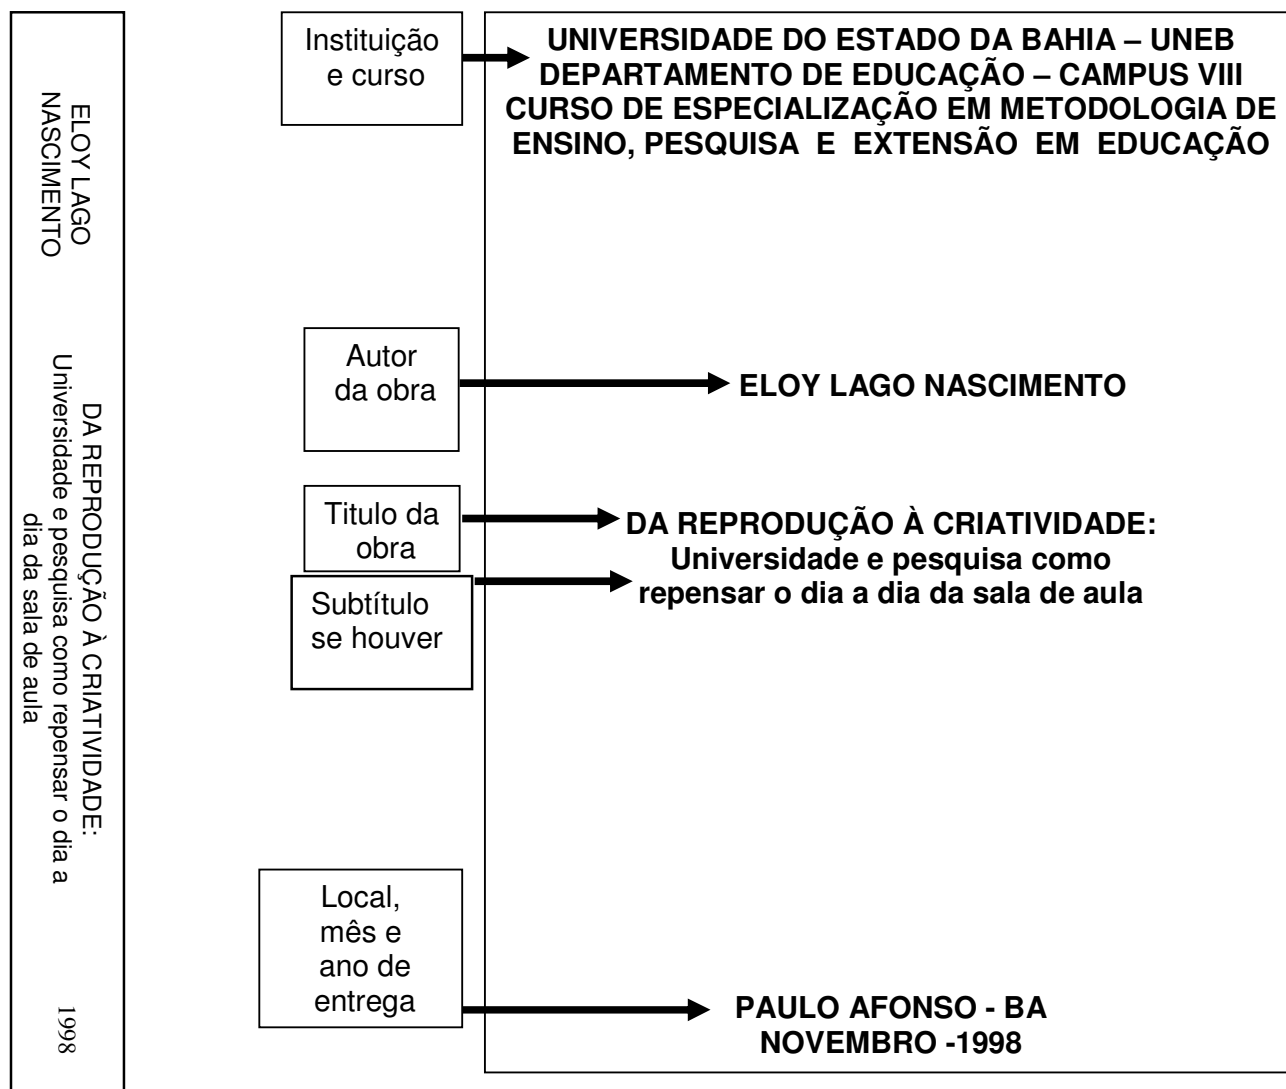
ELOY LAGO NASCIMENTO

DA REPRODUÇÃO À CRIATIVIDADE: Universidade e pesquisa como repensar o dia a dia da sala de aula

1998

Instituição e curso

UNIVERSIDADE DO ESTADO DA BAHIA – UNEB
DEPARTAMENTO DE EDUCAÇÃO – CAMPUS VIII
CURSO DE ESPECIALIZAÇÃO EM METODOLOGIA DE ENSINO, PESQUISA E EXTENSÃO EM EDUCAÇÃO

Autor da obra

ELOY LAGO NASCIMENTO

Titulo da obra

DA REPRODUÇÃO À CRIATIVIDADE:

Subtítulo se houver

Universidade e pesquisa como repensar o dia a dia da sala de aula

Local, mês e ano de entrega

PAULO AFONSO - BA
NOVEMBRO -1998